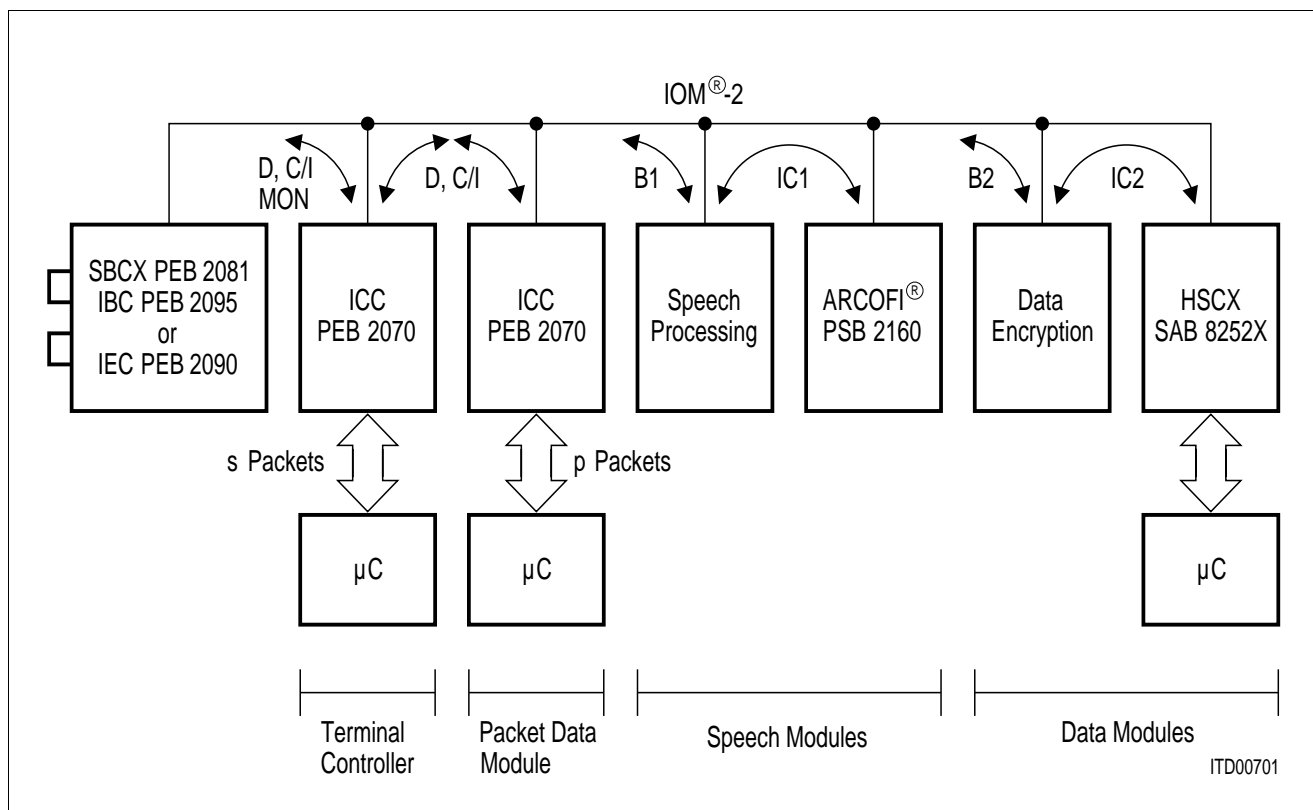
IOM®-2

D, C/I
MON

D, C/I

B1

IC1

B2

IC2

SBCX PEB 2081
IBC PEB 2095
or
IEC PEB 2090

ICC
PEB 2070

ICC
PEB 2070

Speech
Processing

ARCOFI®
PSB 2160

Data
Encryption

HSCX
SAB 8252X

s Packets

p Packets

µC

µC

µC

Terminal
Controller

Packet Data
Module

Speech Modules

Data Modules

ITD00701